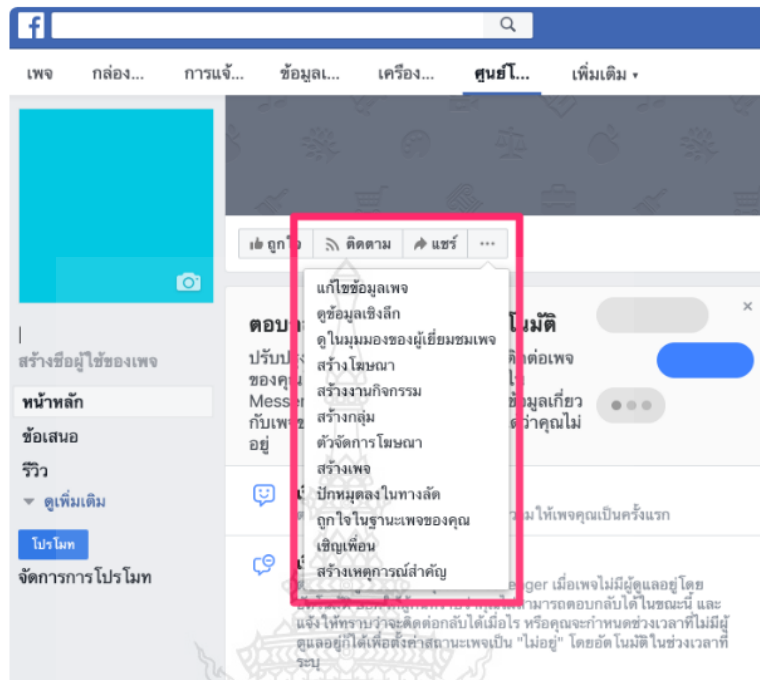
เพจ กล่อง... การแจ้... ข้อมูลเ... เครื่อง... ศูนย์โ... เพิ่มเติม ▾

สร้างชื่อผู้ใช้ของเพจ

หน้าหลัก

ข้อเสนอ

รีวิว

▾ ดูเพิ่มเติม

โปรโมท

จัดการการโปรโมท

ถูกใจ ติดตาม แชร์ ···

แก้ไขข้อมูลเพจ
ดูข้อมูลเชิงลึก
ดูในมุมมองของผู้เยี่ยมชมเพจ
สร้างโฆษณา
สร้างงานกิจกรรม
สร้างกลุ่ม
ตัวจัดการโฆษณา
สร้างเพจ
ปักหมุดลงในทางลัด
ถูกใจในฐานะเพจของคุณ
เชิญเพื่อน
สร้างเหตุการณ์สำคัญ

ตอบ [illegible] โนมัติ

ปรับ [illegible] ติดต่อเพจ ของคุณ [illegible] Messe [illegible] ข้อมูลเกี่ยว กับเพจ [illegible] ว่าคุณไม่ อยู่

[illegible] ให้เพจคุณเป็นครั้งแรก

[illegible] ger เมื่อเพจไม่มีผู้ดูแลอยู่ โดย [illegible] สามารถตอบกลับได้ในขณะนี้ และ แจ้งให้ทราบว่าจะติดต่อกลับได้เมื่อใด หรือคุณจะกำหนดช่วงเวลาที่ไม่มีผู้ ดูแลอยู่ก็ได้เพื่อตั้งค่าสถานะเพจเป็น "ไม่อยู่" โดยอัตโนมัติในช่วงเวลาที่ ระบุ